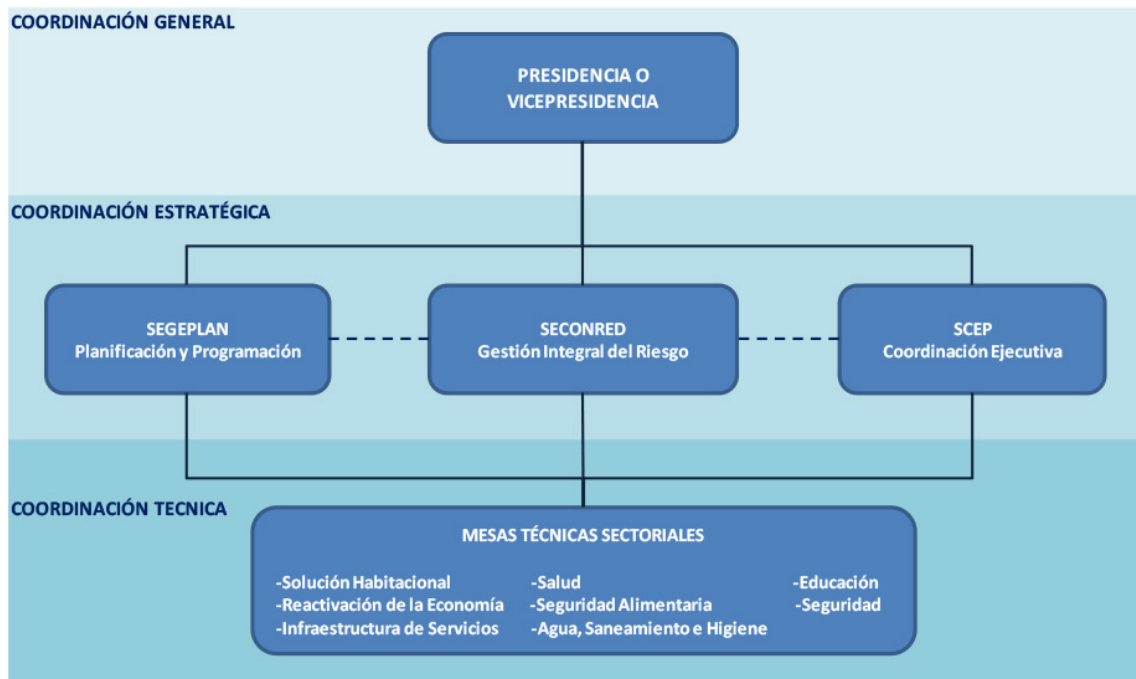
COORDINACIÓN GENERAL

PRESIDENCIA O VICEPRESIDENCIA

COORDINACIÓN ESTRATÉGICA

SEGEPLAN
Planificación y Programación

SECONRED
Gestión Integral del Riesgo

SCEP
Coordinación Ejecutiva

COORDINACIÓN TECNICA

MESAS TÉCNICAS SECTORIALES

-Solución Habitacional
-Reactivación de la Economía
-Infraestructura de Servicios

-Salud
-Seguridad Alimentaria
-Agua, Saneamiento e Higiene

-Educación
-Seguridad